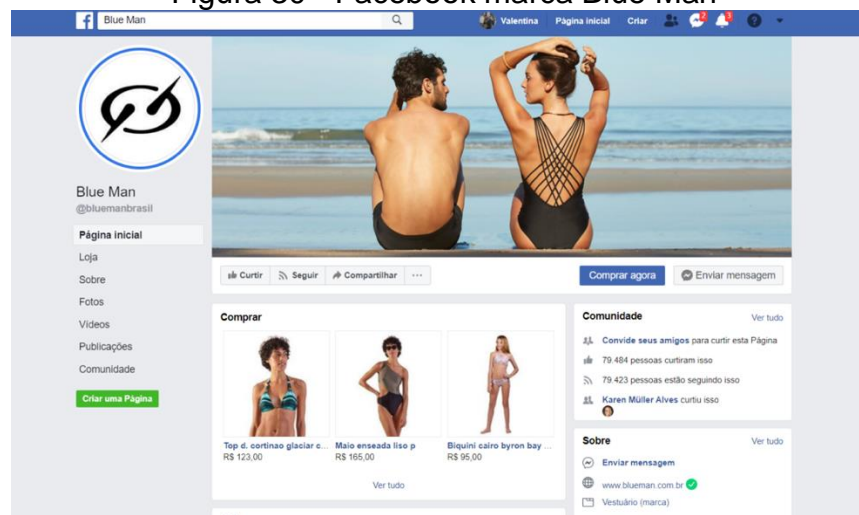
Figura 30 - Facebook marca Blue Man

Blue Man

Valentina Página inicial Criar

Blue Man
@bluemanbrasil

Página inicial
Loja
Sobre
Fotos
Vídeos
Publicações
Comunidade

Criar uma Página

Curtir Seguir Compartilhar ···

Comprar agora Enviar mensagem

Comprar

Top d. cortinao glaciar c...
R$ 123,00

Maio enseada liso p
R$ 165,00

Biquini cairo byron bay ...
R$ 95,00

Ver tudo

Comunidade Ver tudo

Convide seus amigos para curtir esta Página

79.484 pessoas curtiram isso

79.423 pessoas estão seguindo isso

Karen Müller Alves curtiu isso

Sobre Ver tudo

Enviar mensagem

www.blueman.com.br

Vestuário (marca)